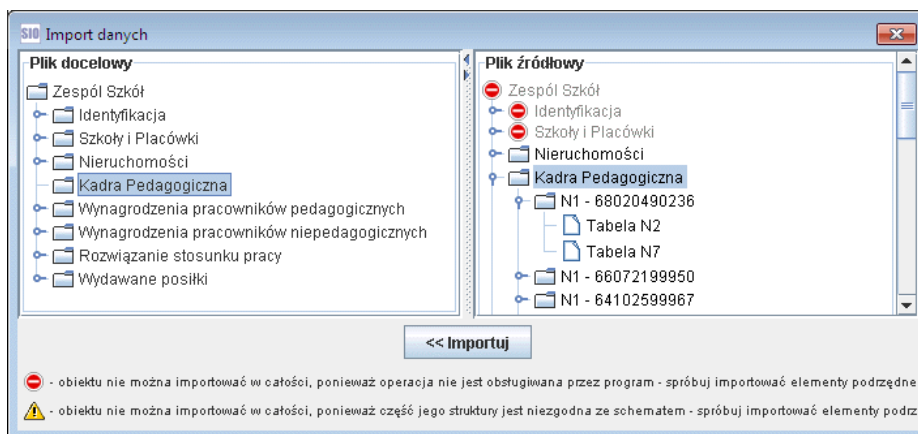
SIO Import danych

Plik docelowy

Zespól Szkół
Identyfikacja
Szkoły i Placówki
Nieruchomości
Kadra Pedagogiczna
Wynagrodzenia pracowników pedagogicznych
Wynagrodzenia pracowników niepedagogicznych
Rozwiązanie stosunku pracy
Wydawane posiłki

Plik źródłowy

Zespól Szkół
Identyfikacja
Szkoły i Placówki
Nieruchomości
Kadra Pedagogiczna
N1 - 68020490236
Tabela N2
Tabela N7
N1 - 66072199950
N1 - 64102599967

<< Importuj

- obiektu nie można importować w całości, ponieważ operacja nie jest obsługiwana przez program - spróbuj importować elementy podrzędne

- obiektu nie można importować w całości, ponieważ część jego struktury jest niezgodna ze schematem - spróbuj importować elementy podrzę